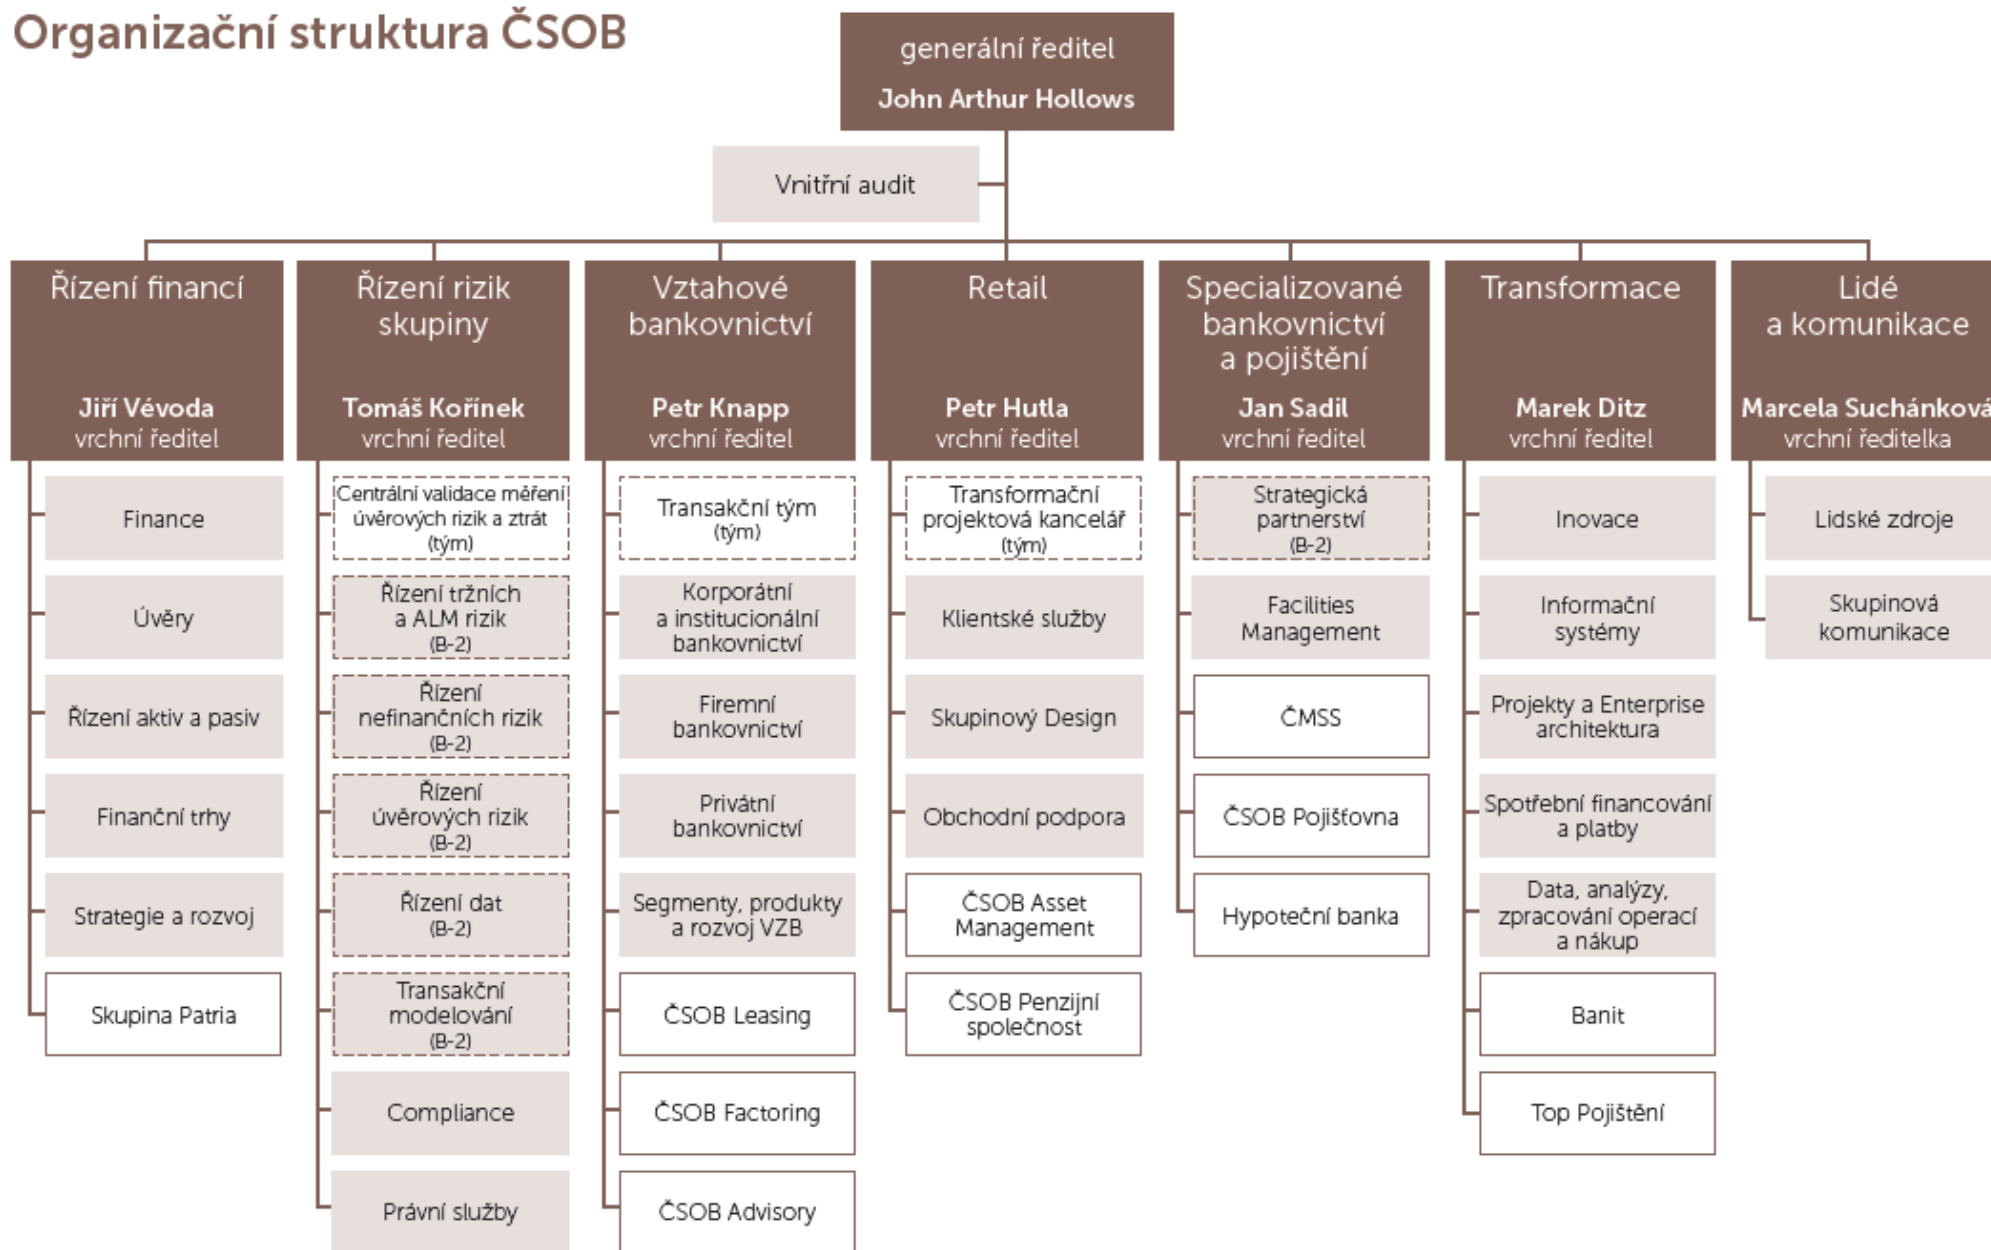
Organizační struktura ČSOB

generální ředitel
John Arthur Hollows

Vnitřní audit

Řízení financí
Jiří Vévoda
vrchní ředitel

Finance

Úvěry

Řízení aktiv a pasiv

Finanční trhy

Strategie a rozvoj

Skupina Patria

Řízení rizik skupiny
Tomáš Kořínek
vrchní ředitel

Centrální validace měření úvěrových rizik a ztrát (tým)

Řízení tržních a ALM rizik (B-2)

Řízení nefinančních rizik (B-2)

Řízení úvěrových rizik (B-2)

Řízení dat (B-2)

Transakční modelování (B-2)

Compliance

Právní služby

Vztahové bankovnictví
Petr Knapp
vrchní ředitel

Transakční tým (tým)

Korporátní a institucionální bankovnictví

Firemní bankovnictví

Privátní bankovnictví

Segmenty, produkty a rozvoj VZB

ČSOB Leasing

ČSOB Factoring

ČSOB Advisory

Retail
Petr Hutla
vrchní ředitel

Transformační projektová kancelář (tým)

Klientské služby

Skupinový Design

Obchodní podpora

ČSOB Asset Management

ČSOB Penzijní společnost

Specializované bankovnictví a pojištění
Jan Sadil
vrchní ředitel

Strategická partnerství (B-2)

Facilities Management

ČMSS

ČSOB Pojišťovna

Hypoteční banka

Transformace
Marek Ditz
vrchní ředitel

Inovace

Informační systémy

Projekty a Enterprise architektura

Spotřební financování a platby

Data, analýzy, zpracování operací a nákup

Banit

Top Pojištění

Lidé a komunikace
Marcela Suchánková
vrchní ředitelka

Lidské zdroje

Skupinová komunikace